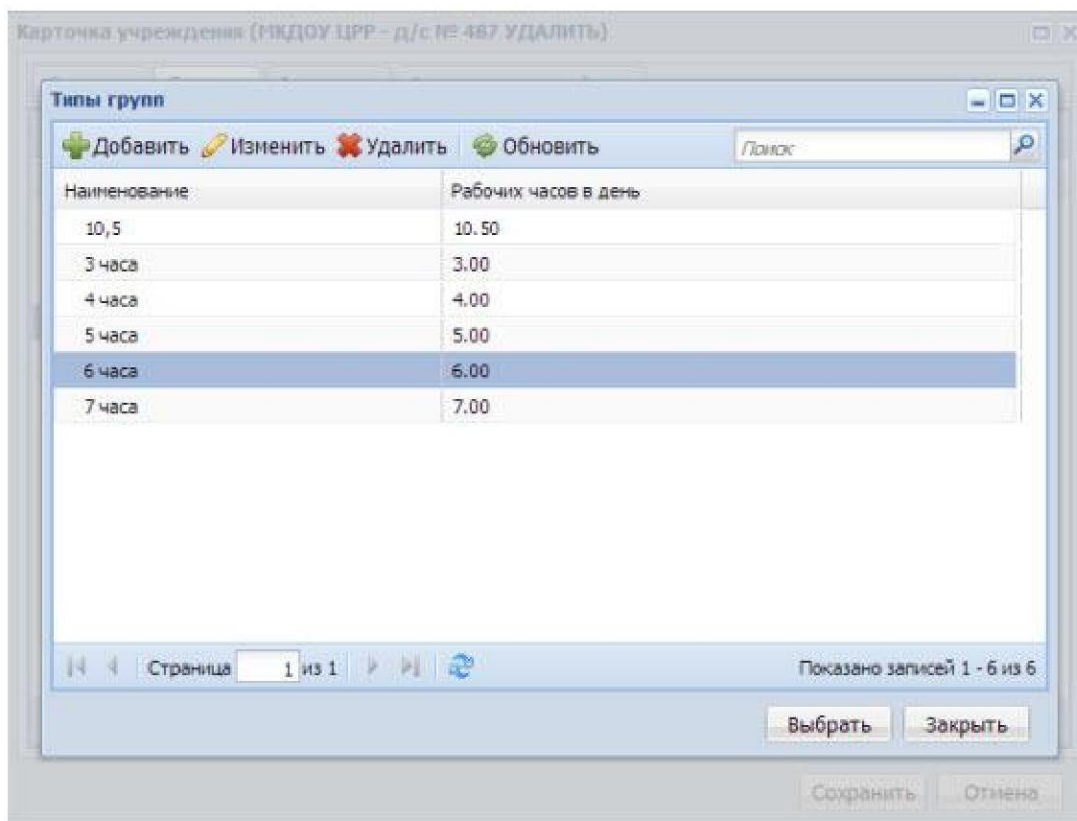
Карточка учреждения (МКДОУ ЦРР - д/с № 487 УДАЛИТЬ)

Типы групп

Добавить Изменить Удалить Обновить Поиск

| Наименование | Рабочих часов в день |
|---|---|
| 10,5 | 10.50 |
| 3 часа | 3.00 |
| 4 часа | 4.00 |
| 5 часа | 5.00 |
| 6 часа | 6.00 |
| 7 часа | 7.00 |

Страница 1 из 1

Показано записей 1 - 6 из 6

Выбрать Закрыть

Сохранить Отмена